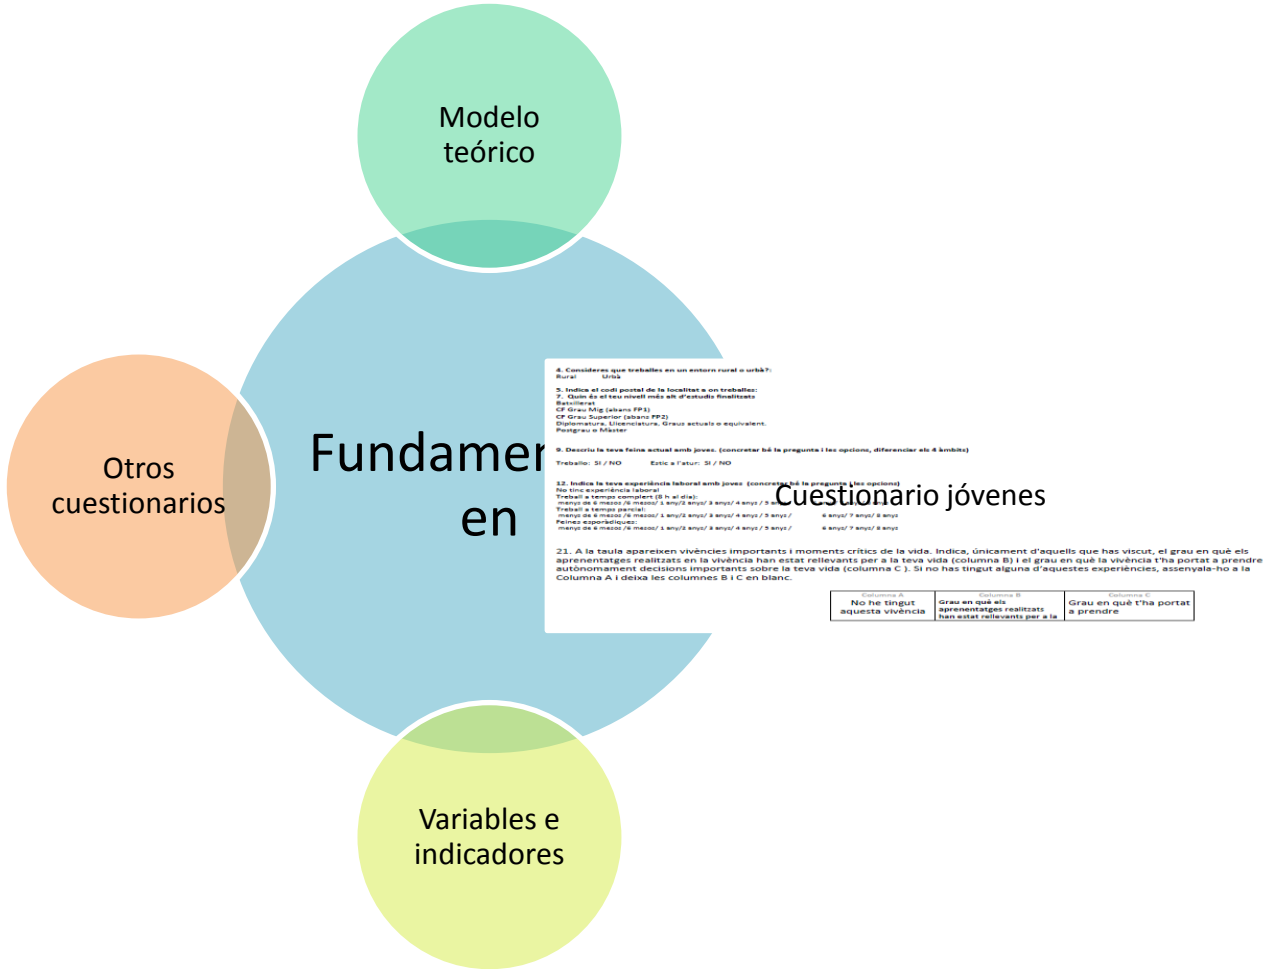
Modelo teórico

Otros cuestionarios

Fundamen en

Variables e indicadores

4. Consideres que treballes en un entorn rural o urbà?:
Rural Urbà

5. Indica el codi postal de la localitat a on treballes:
7. Quin és el teu nivell més alt d'estudis finalitzats
Batxillerat
CF Grau Mig (abans FP1)
CF Grau Superior (abans FP2)
Diplomatura, Llicenciatura, Graus actuals o equivalent.
Postgrau o Màster

9. Descriu la teva feina actual amb joves. (concretar bé la pregunta i les opcions, diferenciar els 4 àmbits)

Treballo: SI / NO Estic a l'atur: SI / NO

12. Indica la teva experiència laboral amb joves (concretar bé la pregunta i les opcions)
No tinc experiència laboral
Treball a temps complert (8 h al dia):
menys de 6 mesos /6 mesos/ 1 any/2 anys/ 3 anys/ 4 anys / 5 anys
Treball a temps parcial:
menys de 6 mesos /6 mesos/ 1 any/2 anys/ 3 anys/ 4 anys / 5 anys / 6 anys/ 7 anys/ 8 anys
Feines esporàdiques:
menys de 6 mesos /6 mesos/ 1 any/2 anys/ 3 anys/ 4 anys / 5 anys / 6 anys/ 7 anys/ 8 anys

Cuestionario jóvenes

21. A la taula apareixen vivències importants i moments crítics de la vida. Indica, únicament d'aquells que has viscut, el grau en què els aprenentatges realitzats en la vivència han estat rellevants per a la teva vida (columna B) i el grau en què la vivència t'ha portat a prendre autònomament decisions importants sobre la teva vida (columna C ). Si no has tingut alguna d'aquestes experiències, assenyala-ho a la Columna A i deixa les columnes B i C en blanc.

| Columna A | Columna B | Columna C |
|---|---|---|
| No he tingut aquesta vivència | Grau en què els aprenentatges realitzats han estat rellevants per a la | Grau en què t'ha portat a prendre |